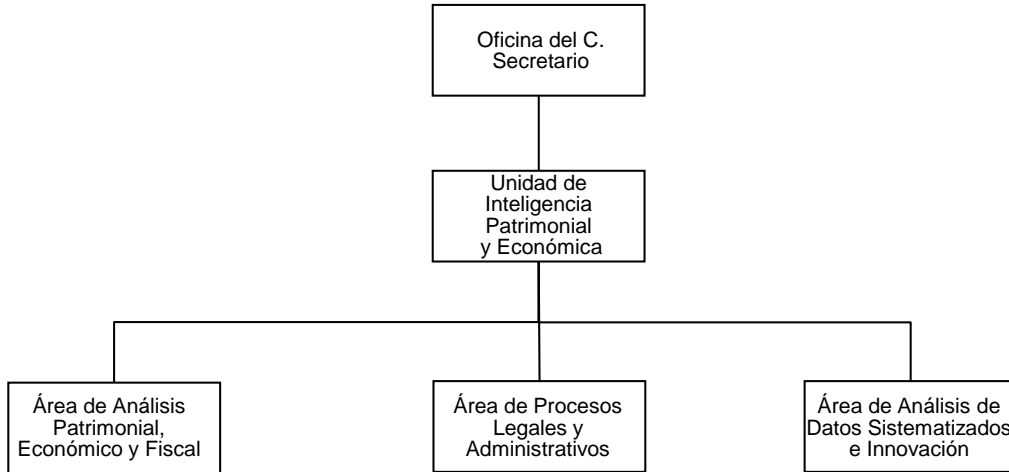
Oficina del C. Secretario

Unidad de Inteligencia Patrimonial y Económica

Área de Análisis Patrimonial, Económico y Fiscal

Área de Procesos Legales y Administrativos

Área de Análisis de Datos Sistematizados e Innovación